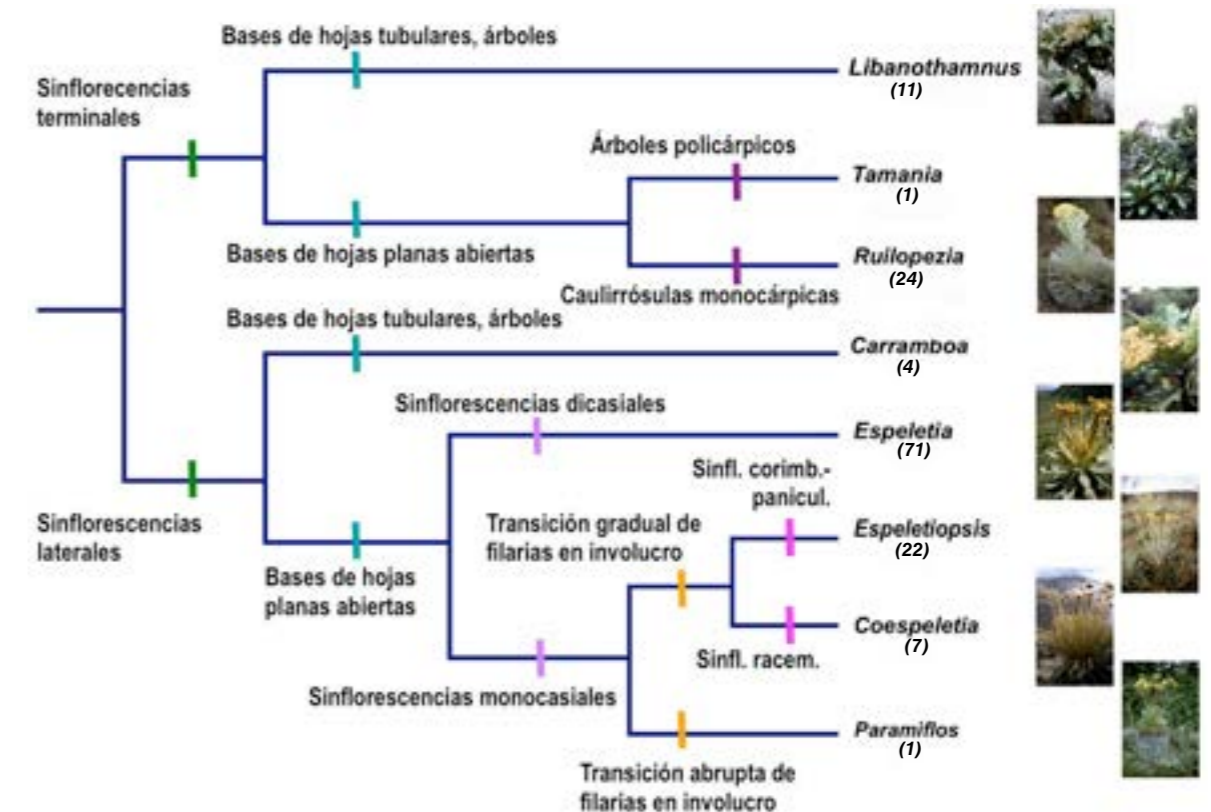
Bases de hojas tubulares, árboles

Sinflorecencias terminales

Libanothamnus (11)

Árboles policárpicos

Tamania (1)

Bases de hojas planas abiertas

Ruilopezia (24)

Caulirrósulas monocárpicas

Bases de hojas tubulares, árboles

Carramboa (4)

Sinflorescencias dicasiales

Espeletia (71)

Sinfl. corimb.-panicul.

Sinflorescencias laterales

Transición gradual de filarias en involucro

Espeletiopsis (22)

Bases de hojas planas abiertas

Coespeletia (7)

Sinfl. racem.

Sinflorescencias monocasiales

Paramiflos (1)

Transición abrupta de filarias en involucro